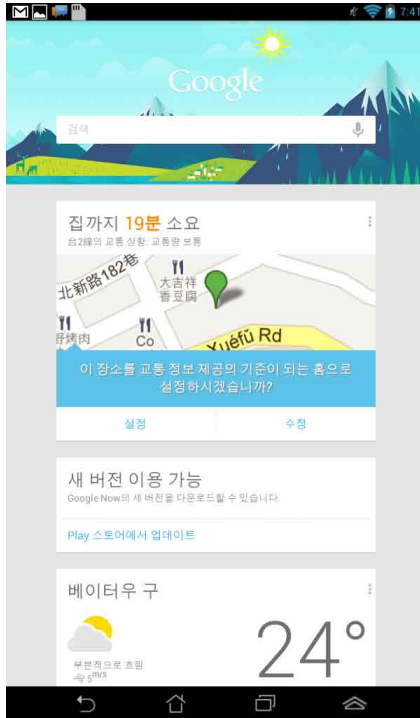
7:41

Google

검색

집까지 19분 소요

台2線의 교통 상황: 교통량 보통

北新路182巷

大吉祥 香豆腐

野烤肉

Co

Yuèfǔ Rd

이 장소를 교통 정보 제공의 기준이 되는 홈으로 설정하시겠습니까?

설정

수정

새 버전 이용 가능

Google Now의 새 버전을 다운로드할 수 있습니다.

Play 스토어에서 업데이트

베이터우 구

24°

부분적으로 흐림

5m/s